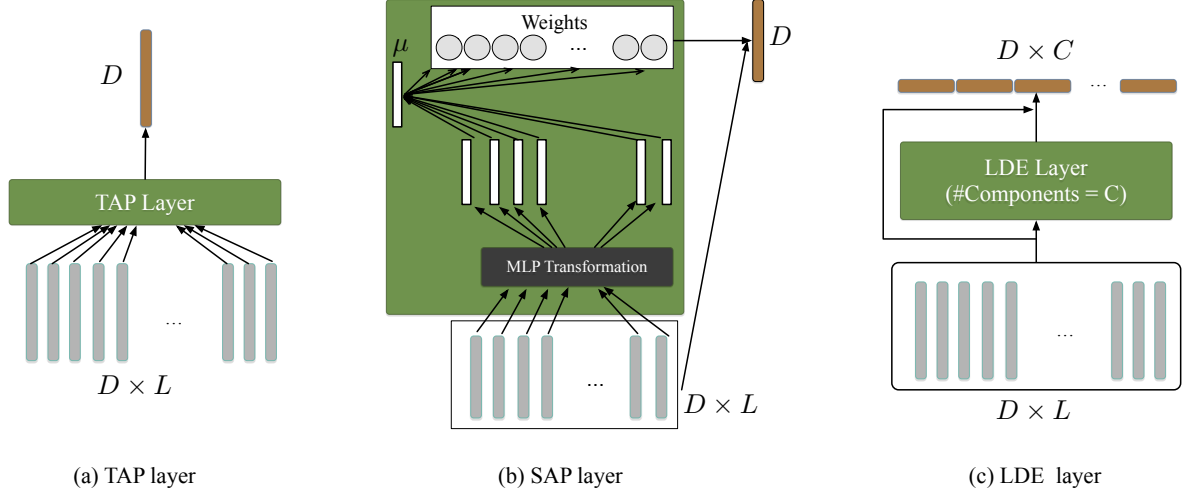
$D$

TAP Layer

...

$D \times L$

(a) TAP layer

Weights

...

$\mu$

$D$

MLP Transformation

...

$D \times L$

(b) SAP layer

$D \times C$

...

LDE Layer
(#Components = C)

...

$D \times L$

(c) LDE layer